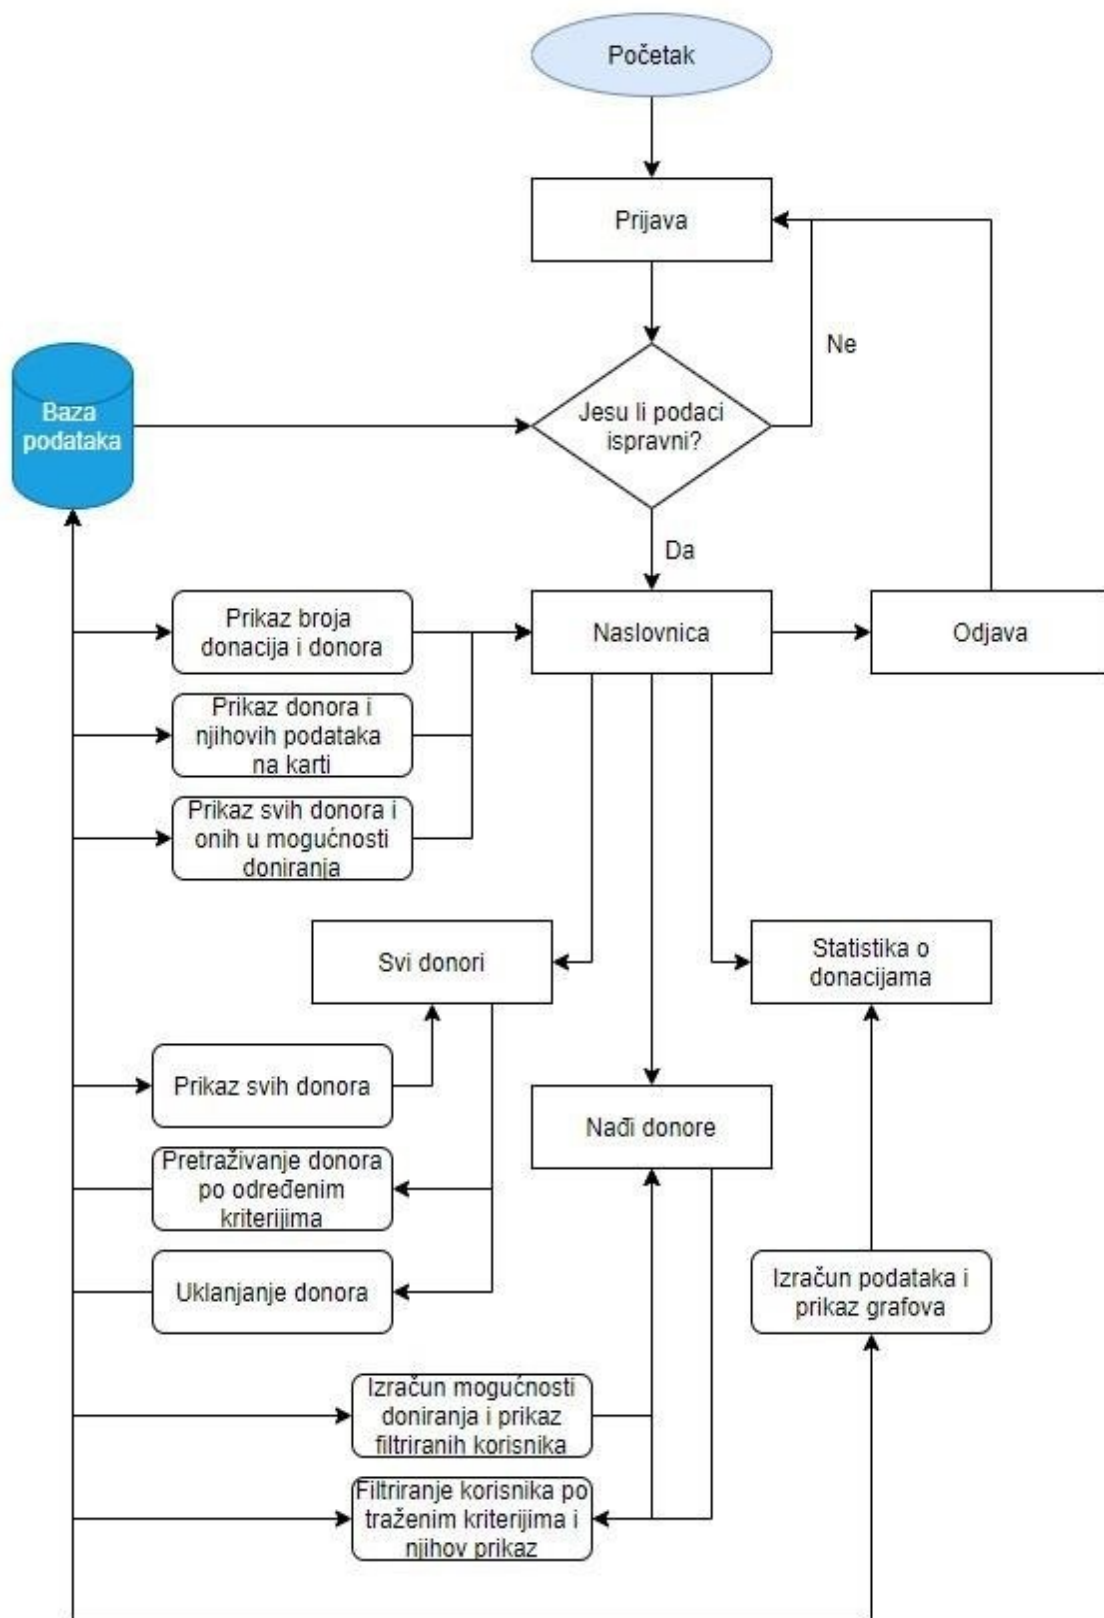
Početak

Prijava

Ne

Baza podataka

Jesu li podaci ispravni?

Da

Prikaz broja donacija i donora

Naslovnica

Odjava

Prikaz donora i njihovih podataka na karti

Prikaz svih donora i onih u mogućnosti doniranja

Svi donori

Statistika o donacijama

Prikaz svih donora

Nađi donore

Pretraživanje donora po određenim kriterijima

Uklanjanje donora

Izračun podataka i prikaz grafova

Izračun mogućnosti doniranja i prikaz filtriranih korisnika

Filtriranje korisnika po traženim kriterijima i njihov prikaz